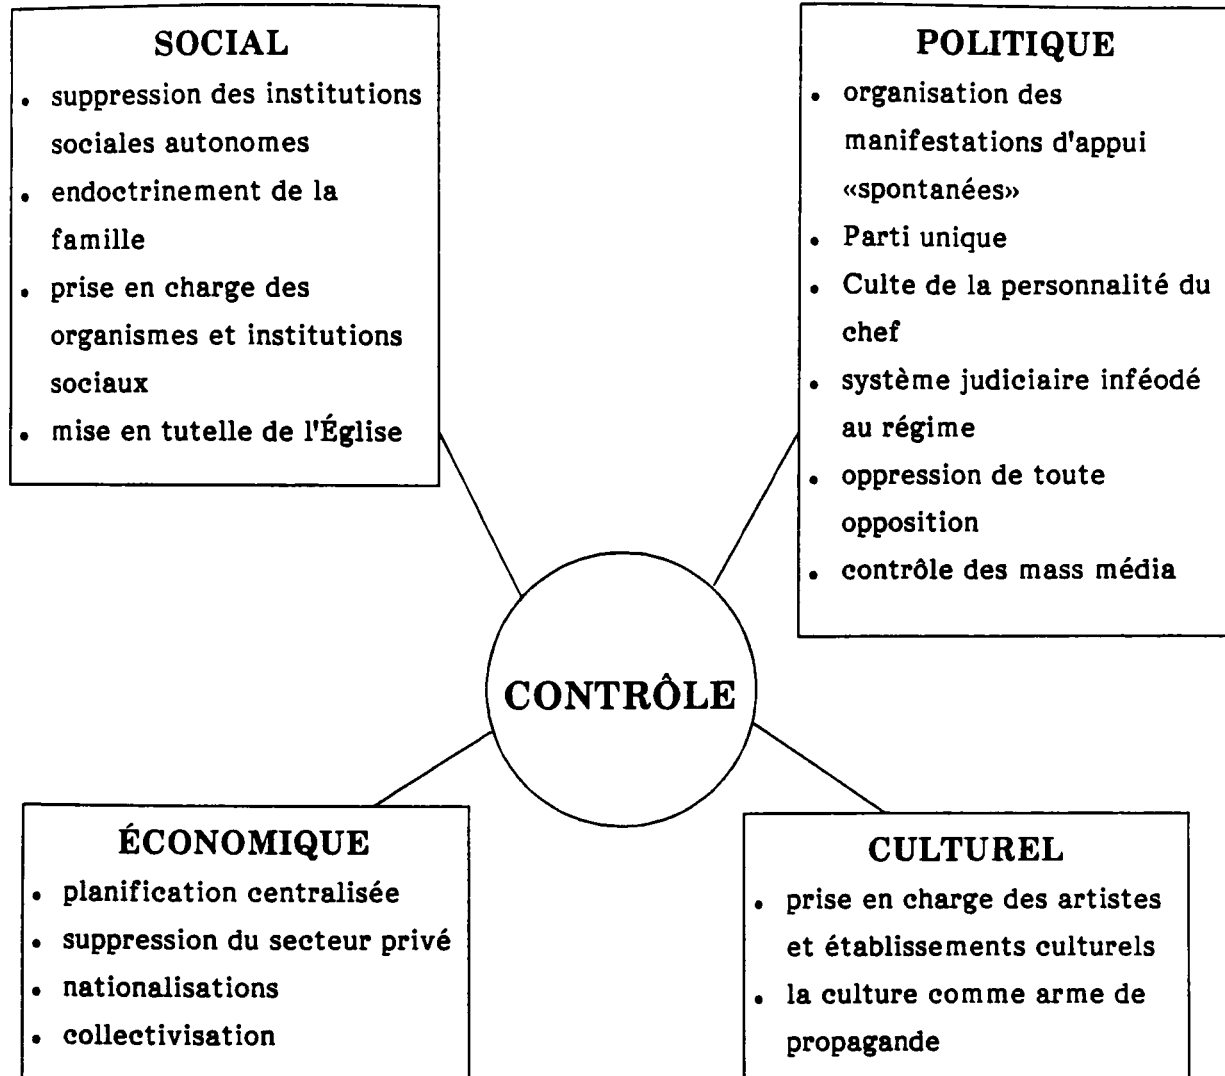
SOCIAL
- suppression des institutions sociales autonomes
- endoctrinement de la famille
- prise en charge des organismes et institutions sociaux
- mise en tutelle de l'Église

POLITIQUE
- organisation des manifestations d'appui «spontanées»
- Parti unique
- Culte de la personnalité du chef
- système judiciaire inféodé au régime
- oppression de toute opposition
- contrôle des mass média

CONTRÔLE

ÉCONOMIQUE
- planification centralisée
- suppression du secteur privé
- nationalisations
- collectivisation

CULTUREL
- prise en charge des artistes et établissements culturels
- la culture comme arme de propagande